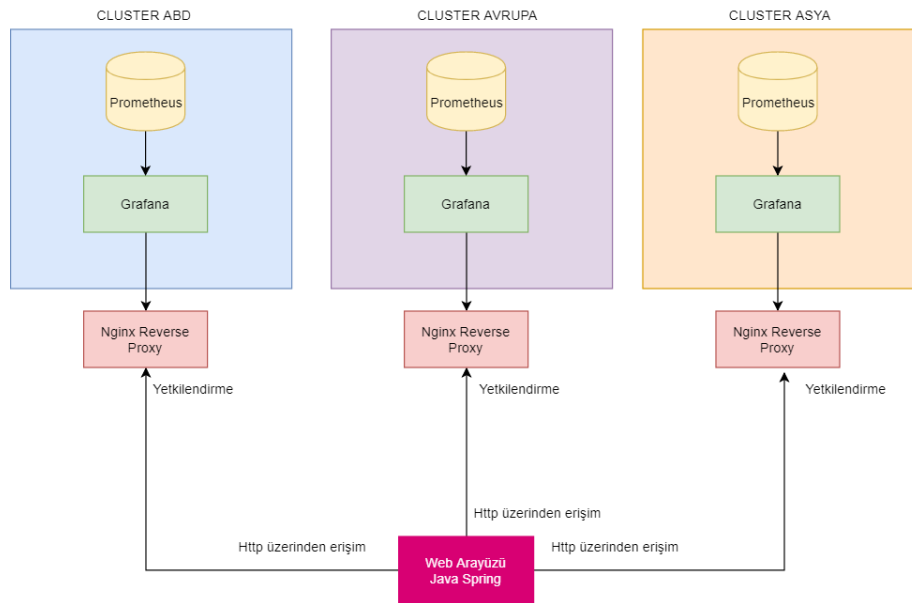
CLUSTER ABD

Prometheus

Grafana

CLUSTER AVRUPA

Prometheus

Grafana

CLUSTER ASYA

Prometheus

Grafana

Nginx Reverse Proxy

Nginx Reverse Proxy

Nginx Reverse Proxy

Yetkilendirme

Yetkilendirme

Yetkilendirme

Http üzerinden erişim

Http üzerinden erişim

Web Arayüzü Java Spring

Http üzerinden erişim